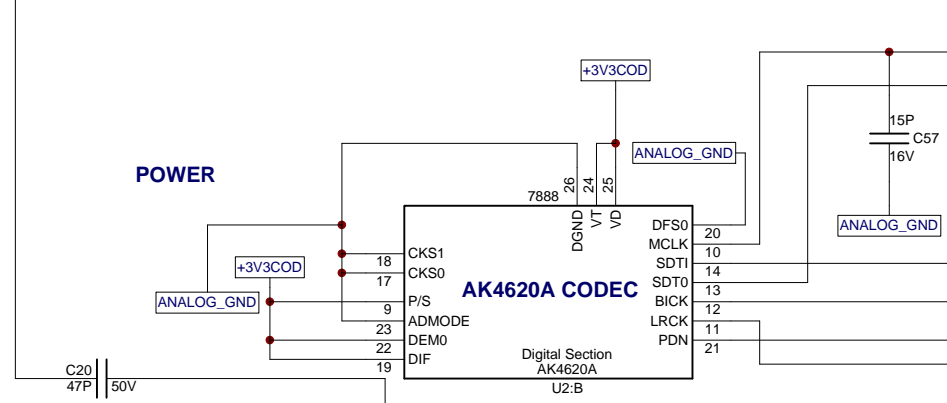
+3V3COD

ANALOG_GND

15P
C57
16V

POWER

7888
26
24
25
DGND
VT
VD

ANALOG_GND

+3V3COD

ANALOG_GND

18 CKS1
17 CKS0
9 P/S
23 ADMODE
22 DEM0
19 DIF

AK4620A CODEC

DFS0 20
MCLK 10
SDTI 14
SDT0 13
BICK 12
LRCK 11
PDN 21

Digital Section
AK4620A
U2:B

C20
47P
50V